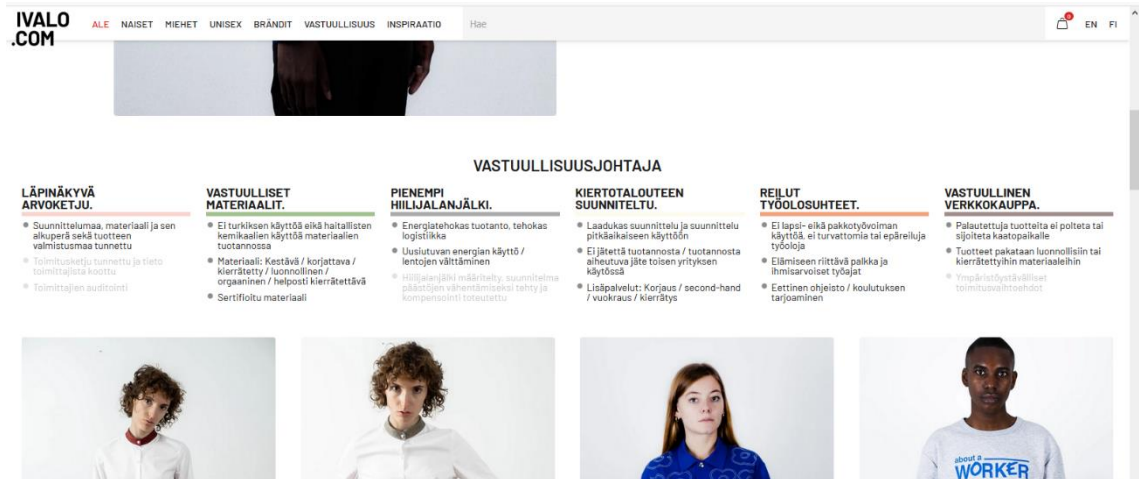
IVALO
.COM

ALE NAISET MIEHET UNISEX BRÄNDIT VASTUULLISUUS INSPIRAATIO Hae

EN FI

VASTUULLISUUSJOHTAJA

LÄPINÄKYVÄ ARVOKETJU.

• Suunnittelumaa, materiaali ja sen alkuperä sekä tuotteen valmistusmaa tunnettu
• Toimitusketju tunnettu ja tieto toimittajista koottu
• Toimittajien auditointi

VASTUULLISET MATERIAALIT.

• Ei turkiksen käyttöä eikä haitallisten kemikaalien käyttöä materiaalien tuotannossa
• Materiaali: Kestävä / korjattava / kierrätetty / luonnollinen / orgaaninen / helposti kierrätettävä
• Sertifioitu materiaali

PIENEMPI HIILIJALANJÄLKI.

• Energiatehokas tuotanto, tehokas logistiikka
• Uusiutuvan energian käyttö / lentojen välttäminen
• Hiilijalanjälki määritelty, suunnitelma päästöjen vähentämiseksi tehty ja kompensointi toteutettu

KIERTOTALOUTEEN SUUNNITELTU.

• Laadukas suunnittelu ja suunnittelu pitkäaikaiseen käyttöön
• Ei jätettä tuotannosta / tuotannosta aiheutuva jäte toisen yrityksen käytössä
• Lisäpalvelut: Korjaus / second-hand / vuokraus / kierrätys

REILUT TYÖOLOSUHTEET.

• Ei lapsi- eikä pakkotyövoiman käyttöä, ei turvattomia tai epäreiluja työoloja
• Elämiseen riittävä palkka ja ihmisarvoiset työajat
• Eettinen ohjeisto / koulutuksen tarjoaminen

VASTUULLINEN VERKKOKAUPPA.

• Palautettuja tuotteita ei polteta tai sijoiteta kaatopaikalle
• Tuotteet pakataan luonnollisiin tai kierrätettyihin materiaaleihin
• Ympäristöystävälliset toimitusvaihtoehdot

about a WORKER